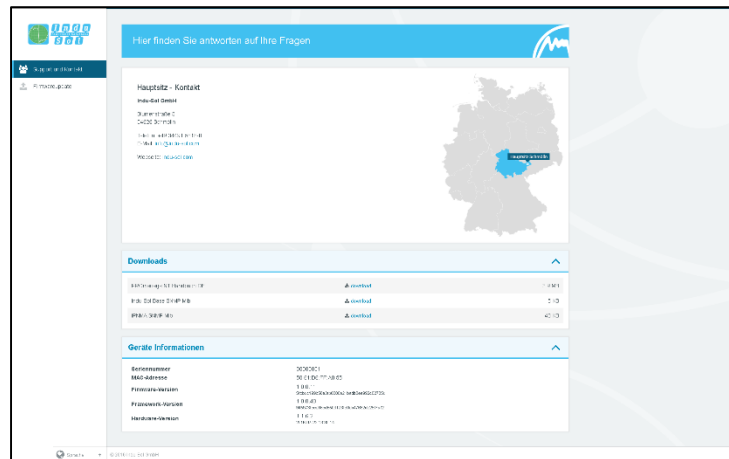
inda sat

Support und Kontakt

Firmwareupdate

Hier finden Sie antworten auf Ihre Fragen

Hauptsitz - Kontakt

Inda-Sat GmbH

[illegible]

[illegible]

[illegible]

Website: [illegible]

Hauptsitz Schmölln

Downloads

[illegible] | download | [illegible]

Inda-Sat Basic SNMP Mib | download | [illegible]

IPMX SNMP Mib | download | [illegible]

Geräte Informationen

Seriennummer | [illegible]

MAC-Adresse | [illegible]

Firmware-Version | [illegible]

Framework-Version | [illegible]

Hardware-Version | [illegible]

Deutsch

© 2019 INDA-SAT GMBH